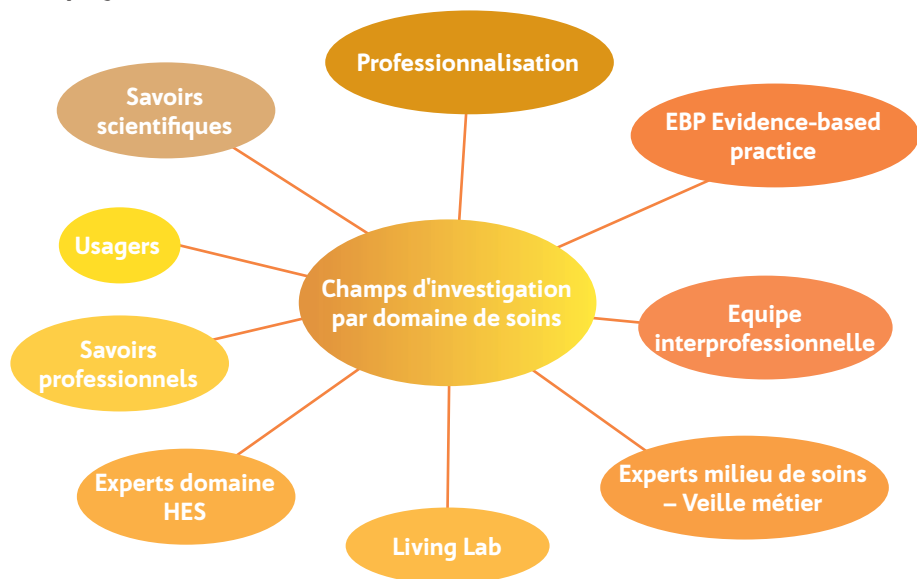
Professionnalisation

Savoirs scientifiques

EBP Evidence-based practice

Usagers

Champs d'investigation par domaine de soins

Equipe interprofessionnelle

Savoirs professionnels

Experts domaine HES

Experts milieu de soins – Veille métier

Living Lab